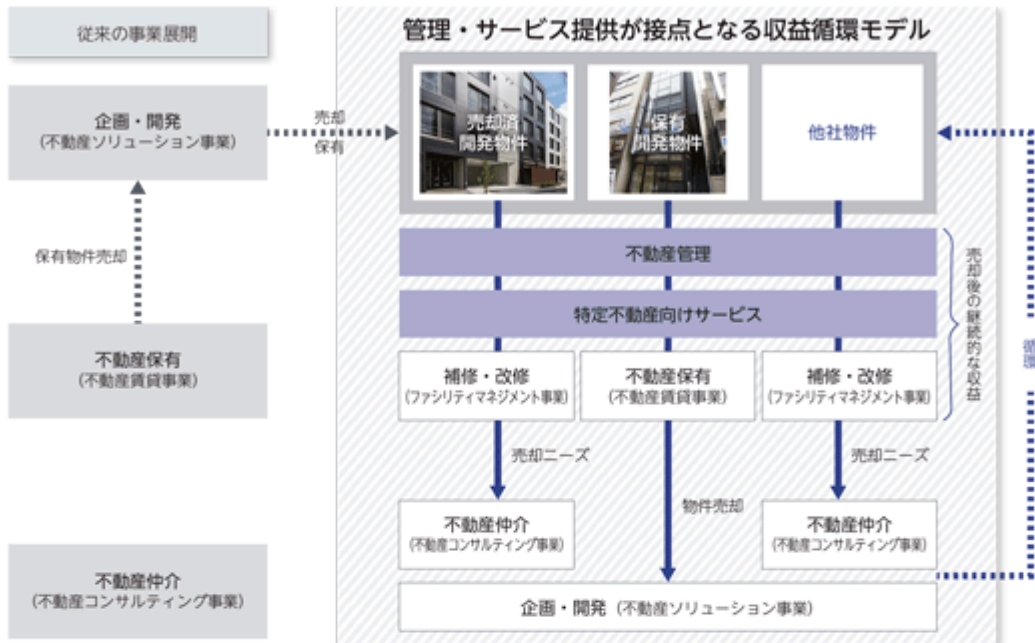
従来の事業展開

企画・開発
(不動産ソリューション事業)

売却
保有

保有物件売却

不動産保有
(不動産賃貸事業)

不動産仲介
(不動産コンサルティング事業)

管理・サービス提供が接点となる収益循環モデル

売却済
開発物件

保有
開発物件

他社物件

不動産管理

特定不動産向けサービス

売却後の継続的な収益

補修・改修
(ファシリティマネジメント事業)

不動産保有
(不動産賃貸事業)

補修・改修
(ファシリティマネジメント事業)

売却ニーズ

売却ニーズ

物件売却

不動産仲介
(不動産コンサルティング事業)

不動産仲介
(不動産コンサルティング事業)

企画・開発 (不動産ソリューション事業)

循環